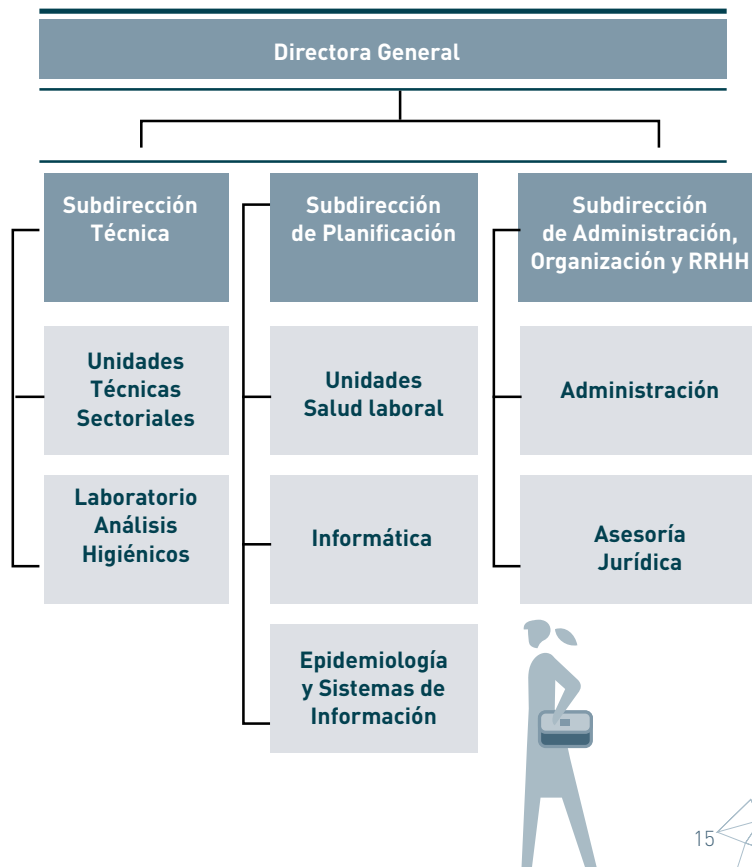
Directora General

Subdirección Técnica

Unidades Técnicas Sectoriales

Laboratorio Análisis Higiénicos

Subdirección de Planificación

Unidades Salud laboral

Informática

Epidemiología y Sistemas de Información

Subdirección de Administración, Organización y RRHH

Administración

Asesoría Jurídica

15